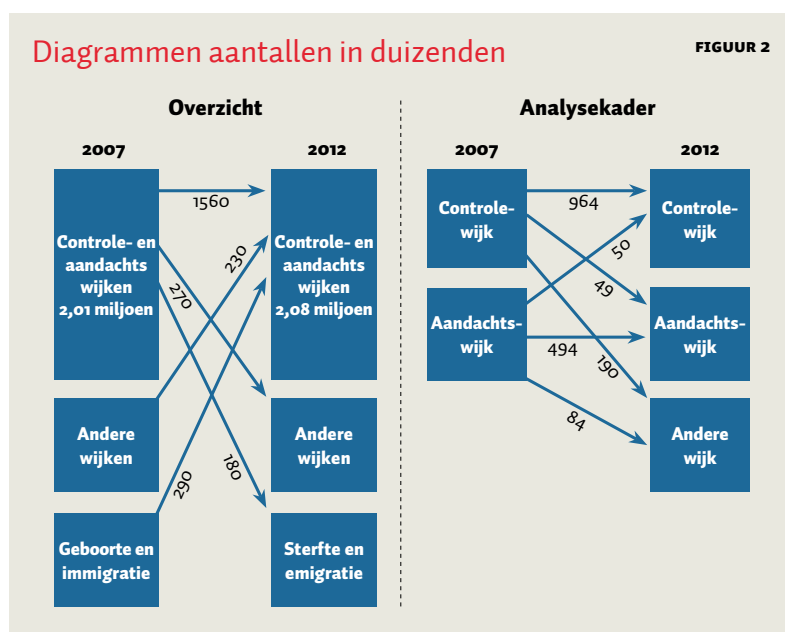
Diagrammen aantallen in duizenden

FIGUUR 2

Overzicht

2007

2012

Controle- en aandachts wijken 2,01 miljoen

Controle- en aandachts wijken 2,08 miljoen

Andere wijken

Andere wijken

Geboorte en immigratie

Sterfte en emigratie

1560

230

270

290

180

Analysekader

2007

2012

Controlewijk

Controlewijk

Aandachtswijk

Aandachtswijk

Andere wijk

964

50

49

494

190

84